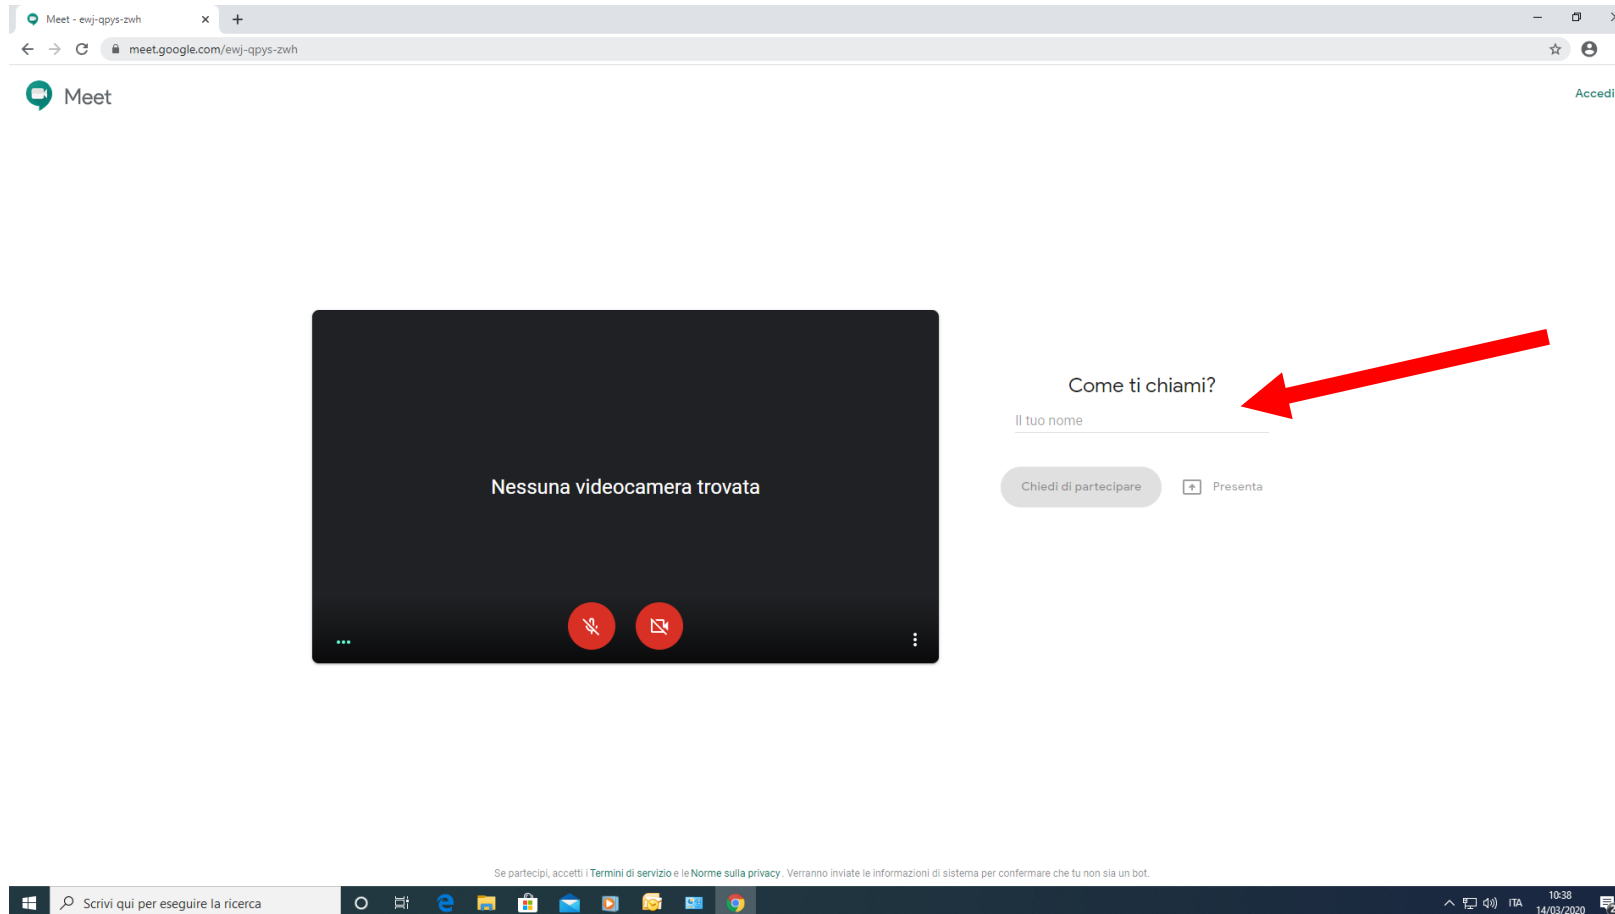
Meet - ewj-qpys-zwh

meet.google.com/ewj-qpys-zwh

Meet

Accedi

Nessuna videocamera trovata

Come ti chiami?

Il tuo nome

Chiedi di partecipare

Presenta

Se partecipi, accetti i Termini di servizio e le Norme sulla privacy . Verranno inviate le informazioni di sistema per confermare che tu non sia un bot.

Scrivi qui per eseguire la ricerca

ITA

10:38
14/03/2020